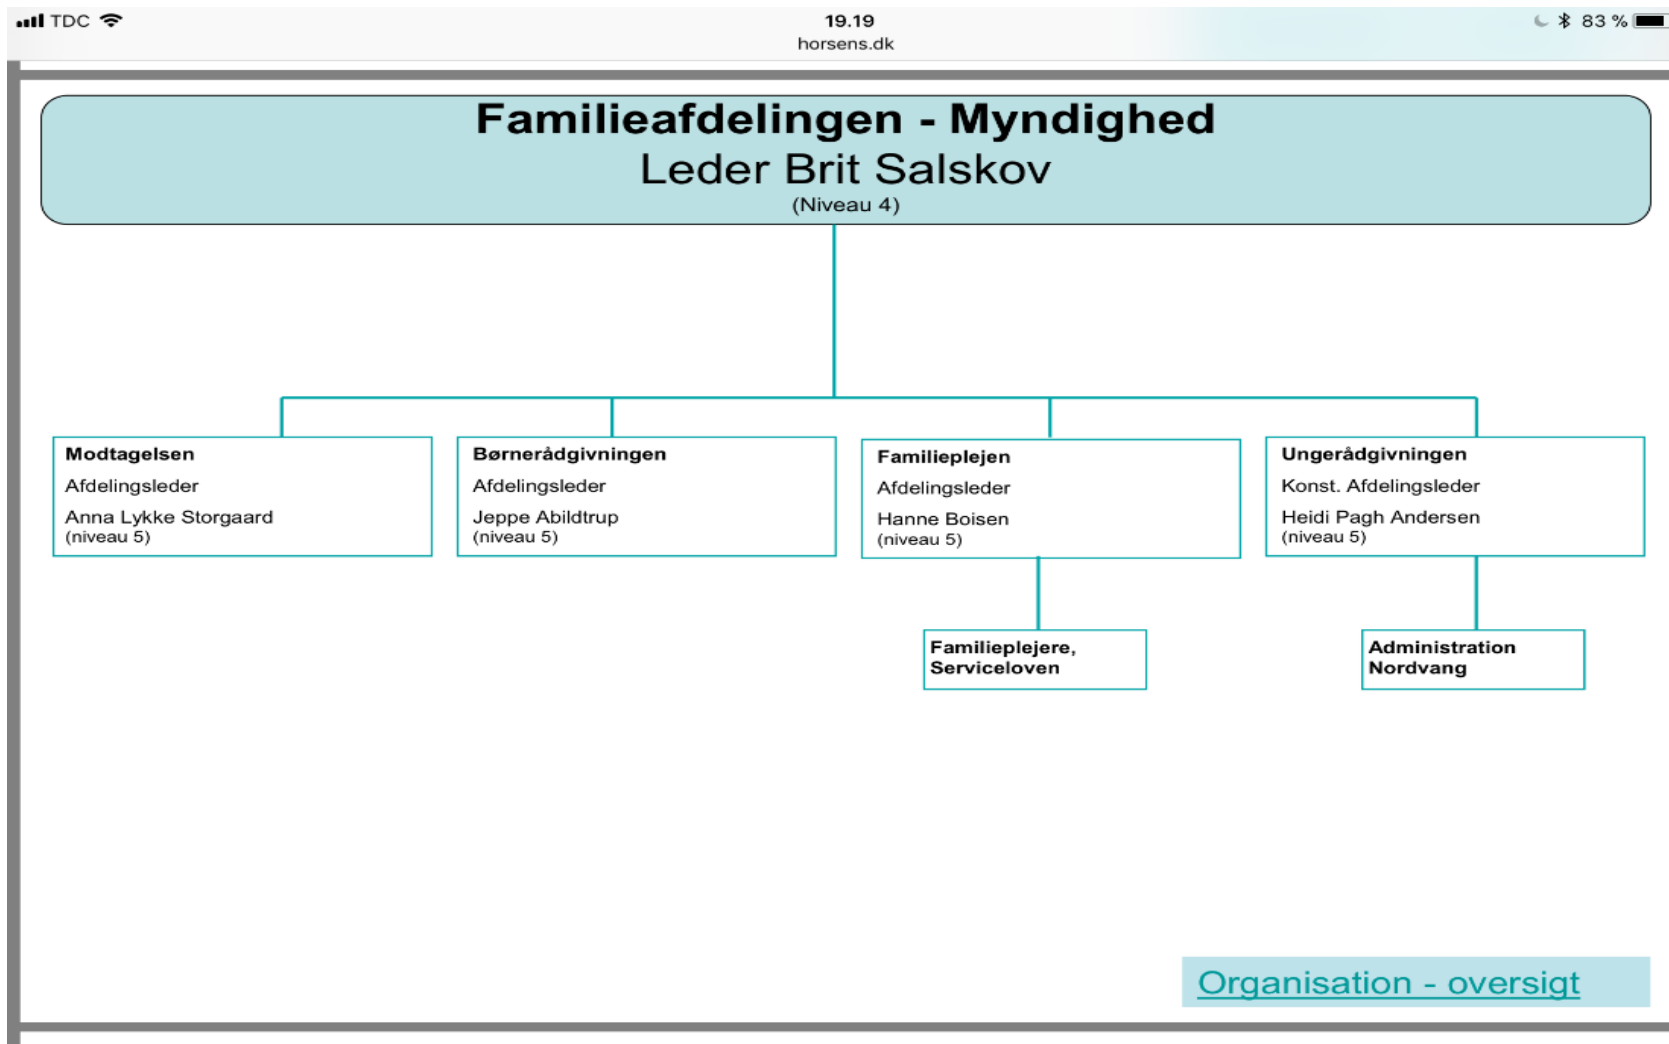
TDC
19.19
horsens.dk
83 %

Familieafdelingen - Myndighed
Leder Brit Salskov
(Niveau 4)

Modtagelsen
Afdelingsleder
Anna Lykke Storgaard
(niveau 5)

Børnerådgivningen
Afdelingsleder
Jeppe Abildtrup
(niveau 5)

Familieplejen
Afdelingsleder
Hanne Boisen
(niveau 5)

Ungerådgivningen
Konst. Afdelingsleder
Heidi Pagh Andersen
(niveau 5)

Familieplejere, Serviceloven

Administration Nordvang

Organisation - oversigt